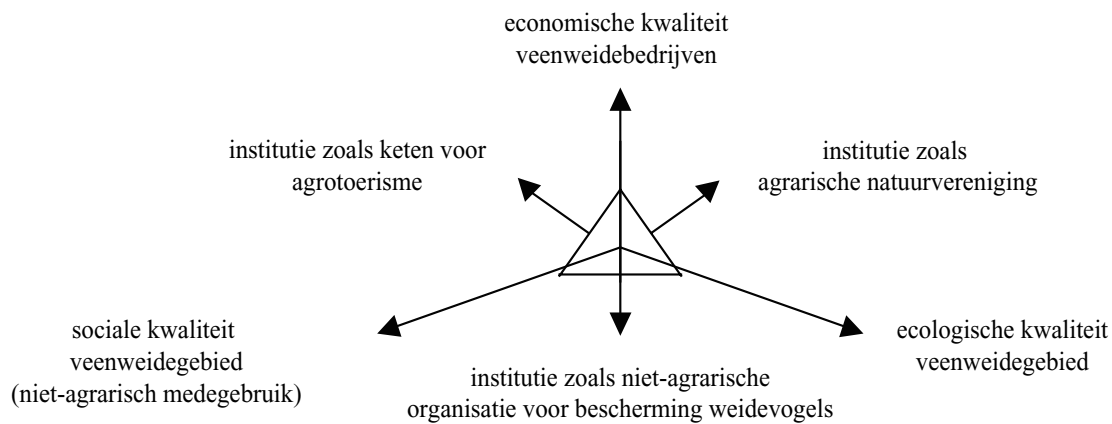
economische kwaliteit
veenweidebedrijven

institutie zoals keten voor
agrotoerisme

institutie zoals
agrarische natuurvereniging

sociale kwaliteit
veenweidegebied
(niet-agrarisch medegebruik)

institutie zoals niet-agrarische
organisatie voor bescherming weidevogels

ecologische kwaliteit
veenweidegebied